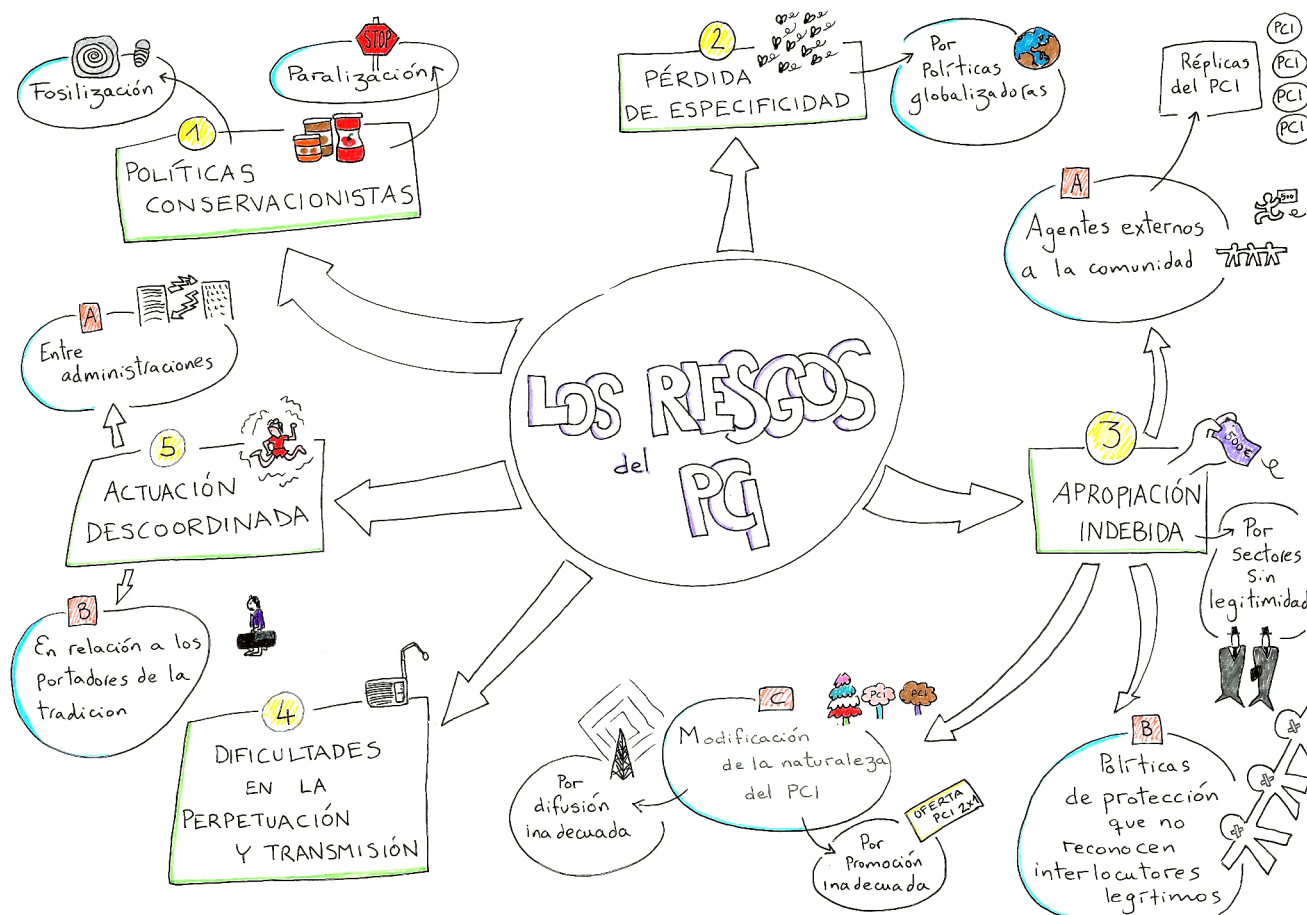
LOS RIESGOS del PCI

1
POLÍTICAS CONSERVACIONISTAS

Fosilización

STOP
Paralización

2
PÉRDIDA DE ESPECIFICIDAD

Por Políticas globalizadoras

PCI
PCI
PCI
PCI
Réplicas del PCI

A
Agentes externos a la comunidad

3
APROPIACIÓN INDEBIDA

SGAE

Por Sectores sin legitimidad

B
Políticas de protección que no reconocen interlocutores legítimos

C
Modificación de la naturaleza del PCI

PCI
PCI

Por difusión inadecuada

OFERTA PCI 2x1
Por Promoción inadecuada

4
DIFICULTADES EN LA PERPETUACIÓN Y TRANSMISIÓN

5
ACTUACIÓN DESCOORDINADA

A
Entre administraciones

B
En relación a los portadores de la tradicion